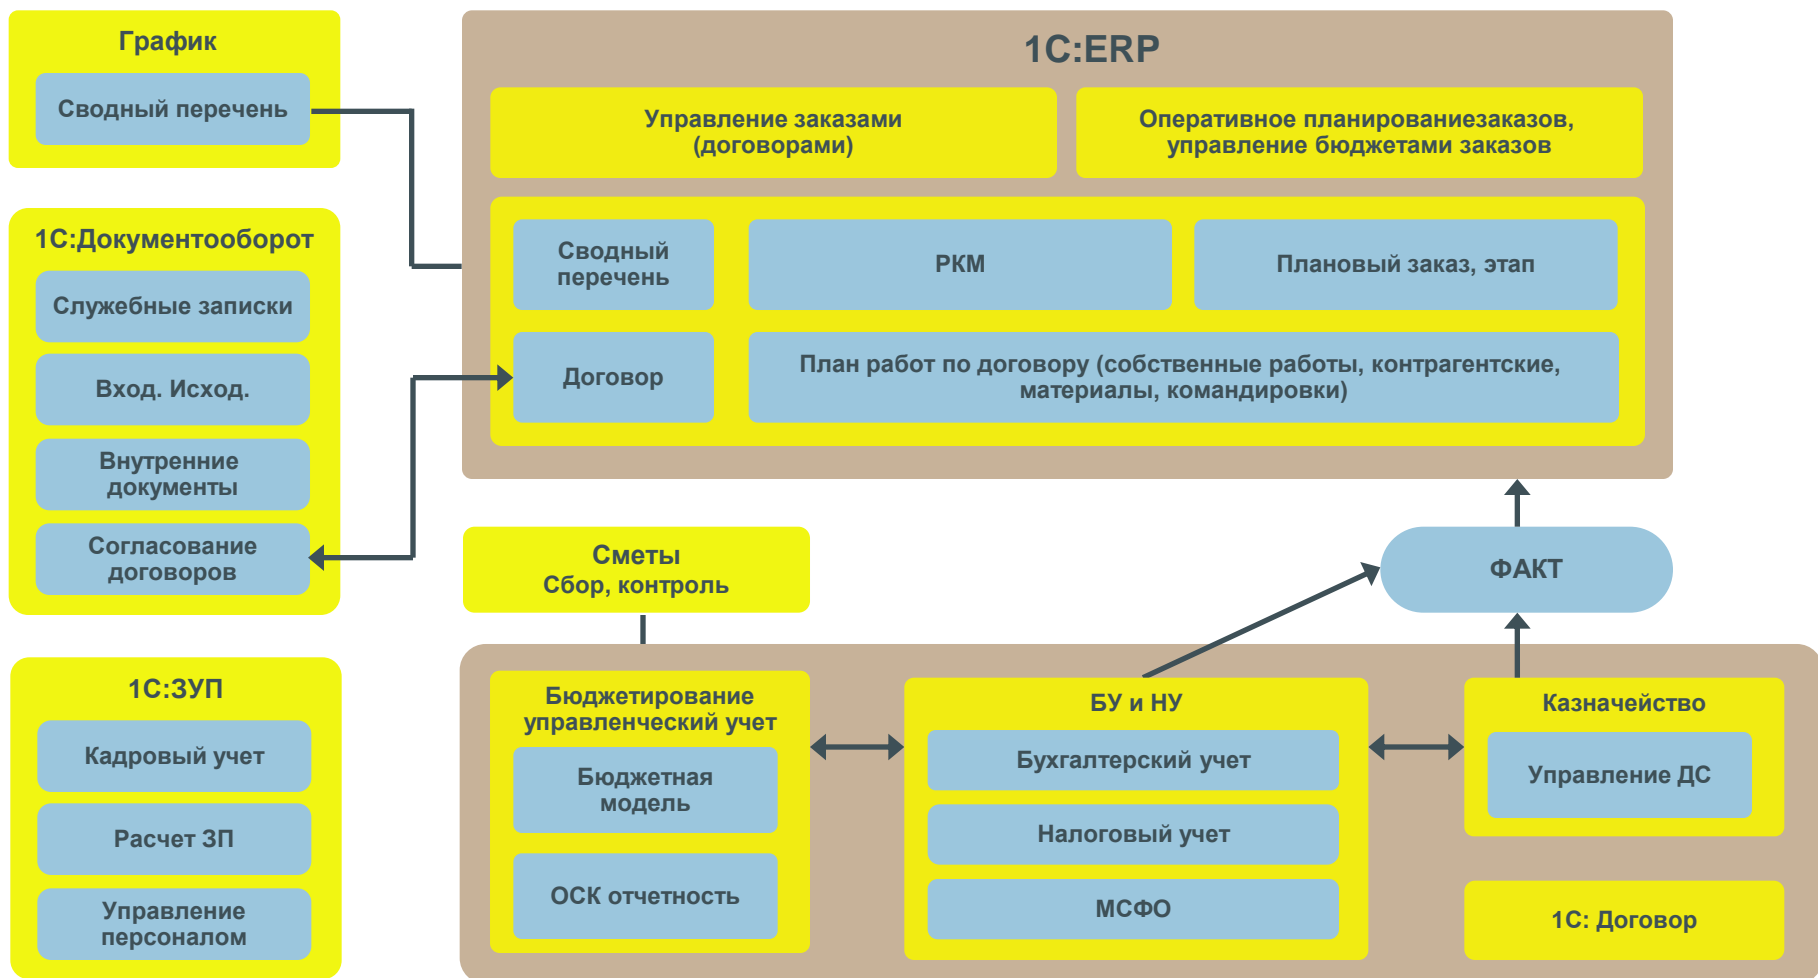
График

Сводный перечень

1С:ERP

Управление заказами (договорами)

Оперативное планированиезаказов, управление бюджетами заказов

Сводный перечень

РКМ

Плановый заказ, этап

Договор

План работ по договору (собственные работы, контрагентские, материалы, командировки)

1С:Документооборот

Служебные записки

Вход. Исход.

Внутренние документы

Согласование договоров

Сметы
Сбор, контроль

ФАКТ

1С:ЗУП

Кадровый учет

Расчет ЗП

Управление персоналом

Бюджетирование управленческий учет

Бюджетная модель

ОСК отчетность

БУ и НУ

Бухгалтерский учет

Налоговый учет

МСФО

Казначейство

Управление ДС

1С: Договор